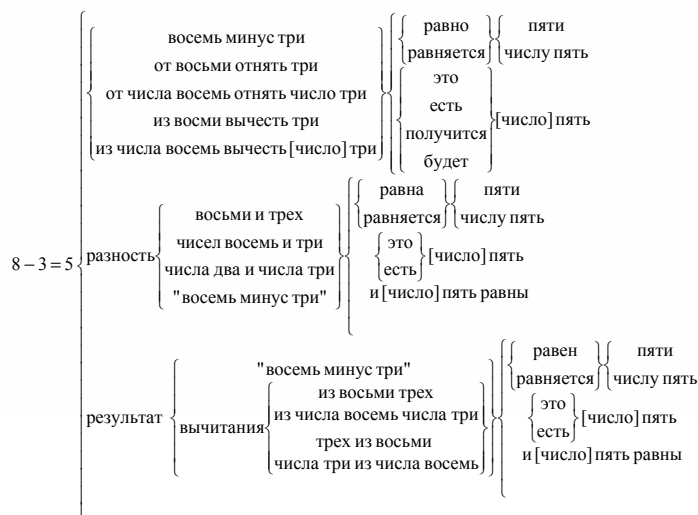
$8-3=5$

восемь минус три
от восьми отнять три
от числа восемь отнять число три
из восми вычесть три
из числа восемь вычесть [число] три

равно
равняется

пяти
числу пять

это
есть
получится
будет

[число] пять

разность

восьми и трех
чисел восемь и три
числа два и числа три
"восемь минус три"

равна
равняется

пяти
числу пять

это
есть

[число] пять

и [число] пять равны

результат

"восемь минус три"

вычитания

из восьми трех
из числа восемь числа три
трех из восьми
числа три из числа восемь

равен
равняется

пяти
числу пять

это
есть

[число] пять

и [число] пять равны